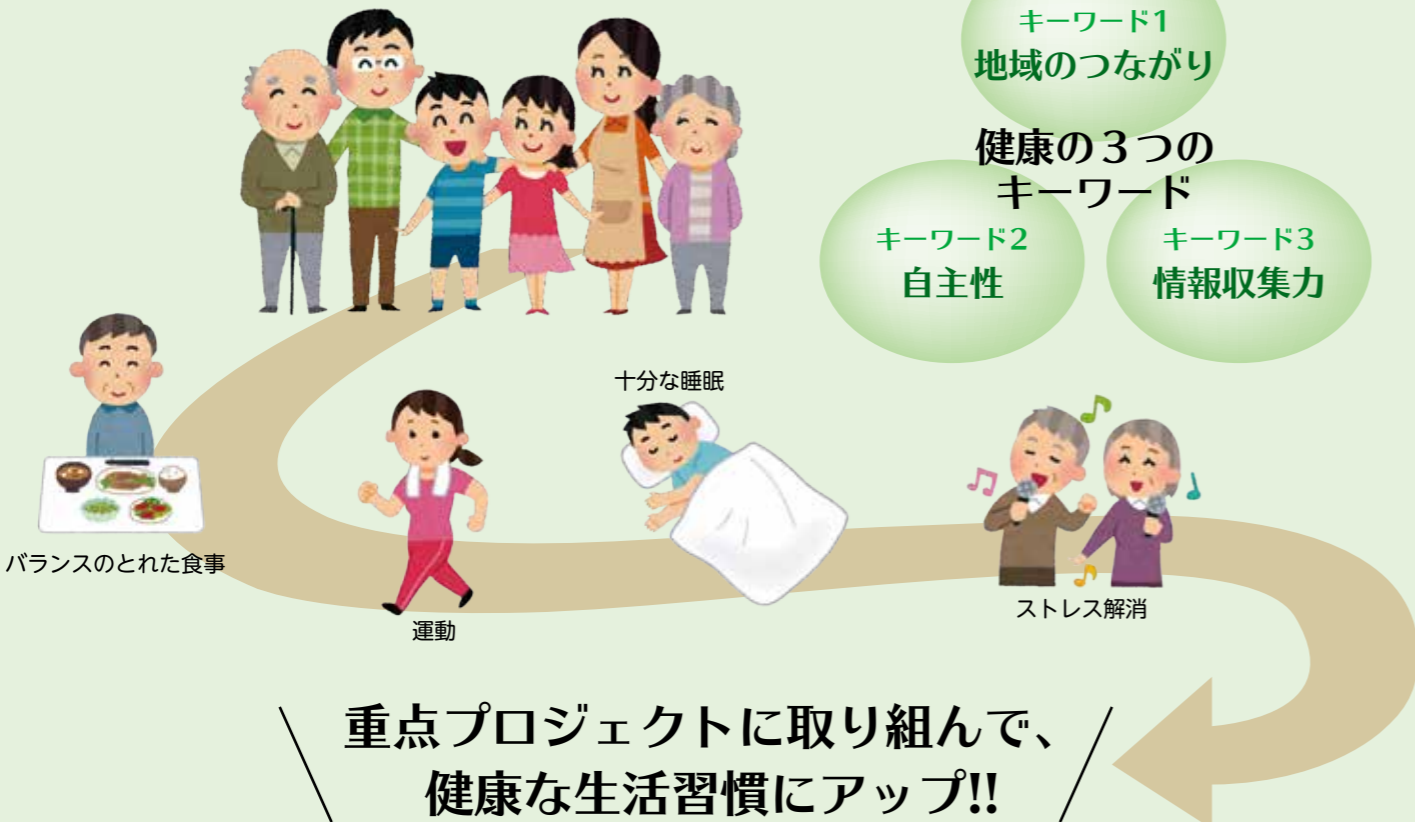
キーワード1
地域のつながり

健康の3つのキーワード

キーワード2
自主性

キーワード3
情報収集力

十分な睡眠

バランスのとれた食事

運動

ストレス解消

重点プロジェクトに取り組んで、
健康な生活習慣にアップ!!